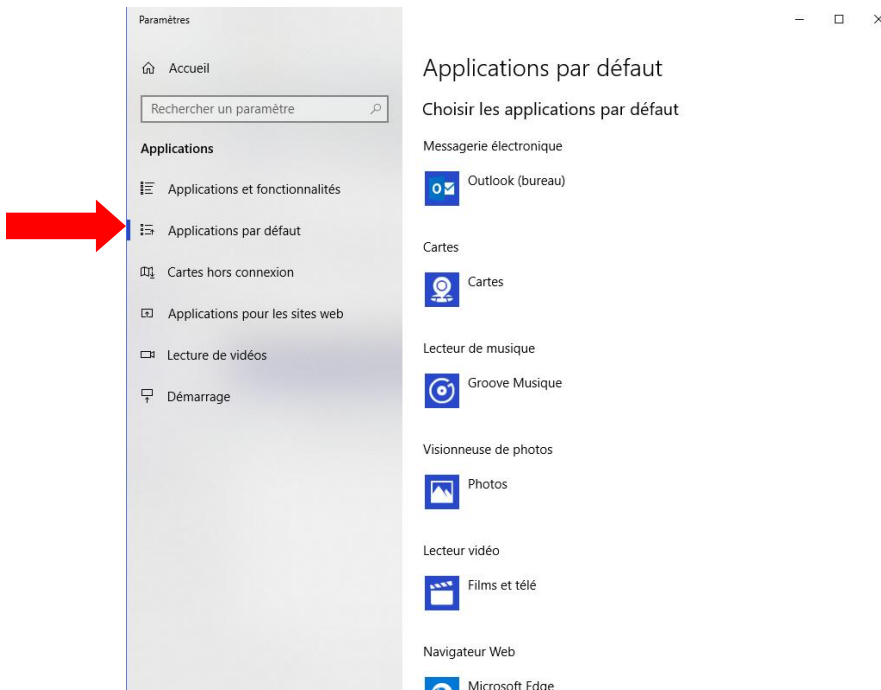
Paramètres

Accueil

Rechercher un paramètre

Applications

Applications et fonctionnalités

Applications par défaut

Cartes hors connexion

Applications pour les sites web

Lecture de vidéos

Démarrage

Applications par défaut

Choisir les applications par défaut

Messagerie électronique

Outlook (bureau)

Cartes

Cartes

Lecteur de musique

Groove Musique

Visionneuse de photos

Photos

Lecteur vidéo

Films et télé

Navigateur Web

Microsoft Edge